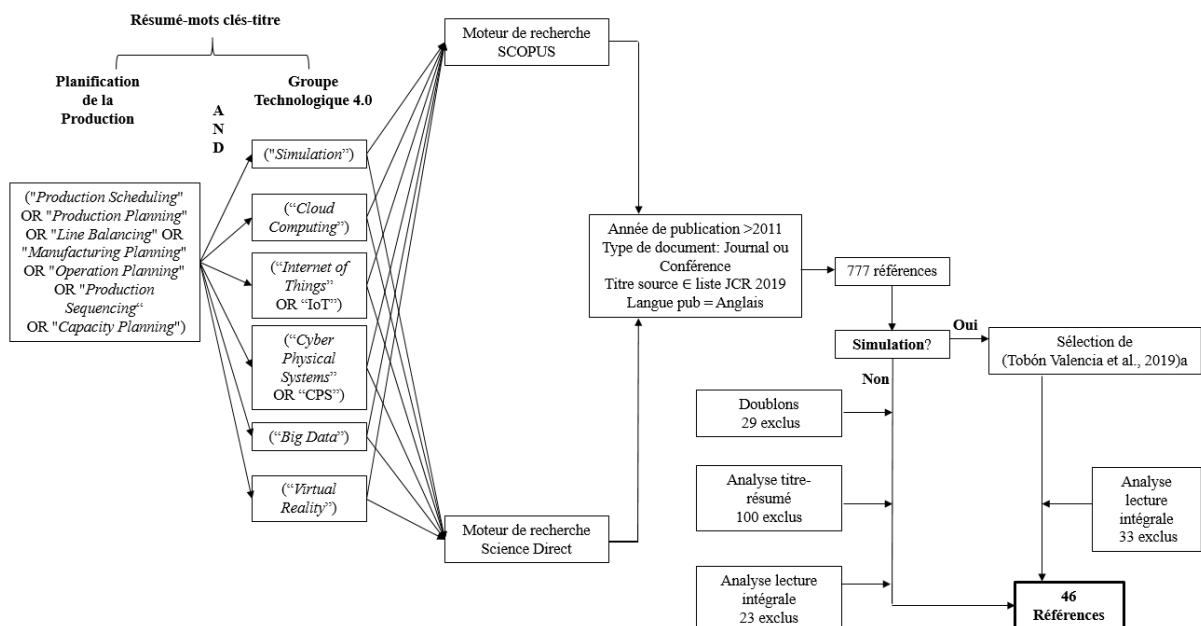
Résumé-mots clés-titre

Planification de la Production

Groupe Technologique 4.0

A N D

("Production Scheduling" OR "Production Planning" OR "Line Balancing" OR "Manufacturing Planning" OR "Operation Planning" OR "Production Sequencing" OR "Capacity Planning")

("Simulation")

("Cloud Computing")

("Internet of Things" OR "IoT")

("Cyber Physical Systems" OR "CPS")

("Big Data")

("Virtual Reality")

Moteur de recherche SCOPUS

Moteur de recherche Science Direct

Année de publication >2011 Type de document: Journal ou Conférence Titre source ∈ liste JCR 2019 Langue pub = Anglais

777 références

Simulation?

Oui

Non

Sélection de (Tobón Valencia et al., 2019)a

Doublons 29 exclus

Analyse titre-résumé 100 exclus

Analyse lecture intégrale 23 exclus

Analyse lecture intégrale 33 exclus

46 Références